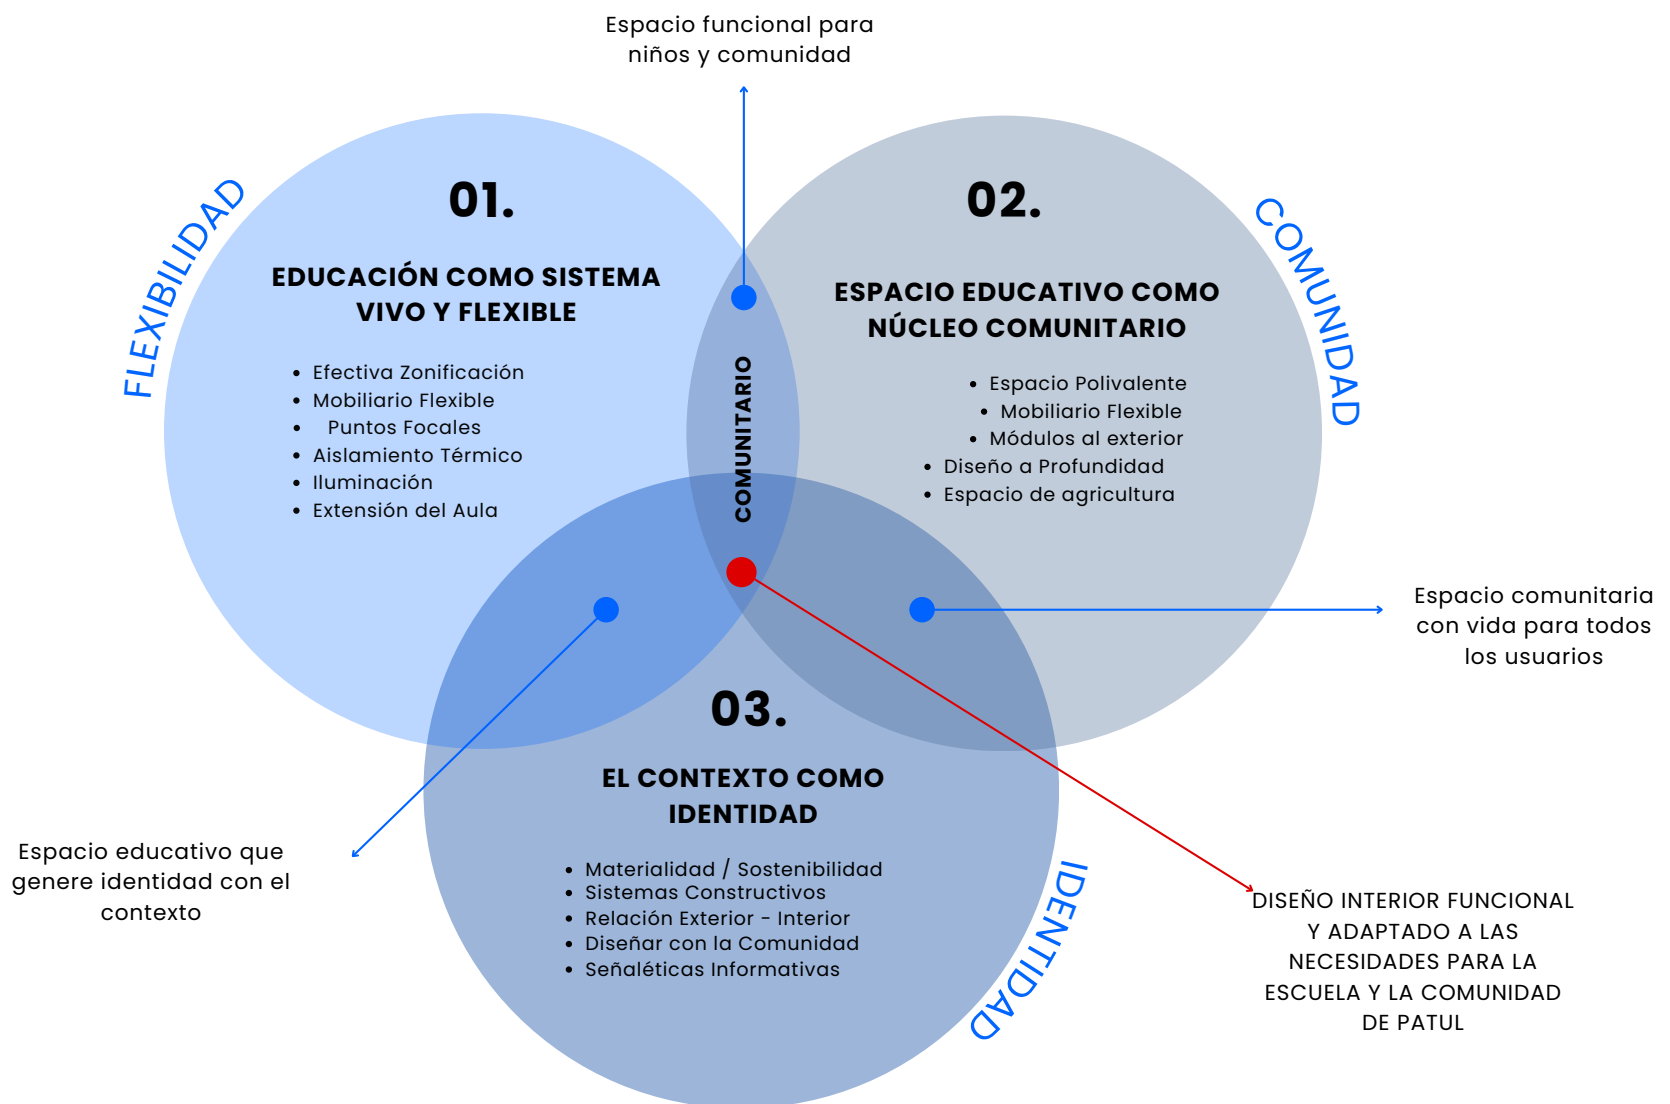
Espacio funcional para niños y comunidad

FLEXIBILIDAD

01.

EDUCACIÓN COMO SISTEMA VIVO Y FLEXIBLE

- Efectiva Zonificación
- Mobiliario Flexible
- Puntos Focales
- Aislamiento Térmico
- Iluminación
- Extensión del Aula

COMUNITARIO

02.

ESPACIO EDUCATIVO COMO NÚCLEO COMUNITARIO

- Espacio Polivalente
- Mobiliario Flexible
- Módulos al exterior
- Diseño a Profundidad
- Espacio de agricultura

COMUNIDAD

Espacio comunitaria con vida para todos los usuarios

03.

EL CONTEXTO COMO IDENTIDAD

- Materialidad / Sostenibilidad
- Sistemas Constructivos
- Relación Exterior - Interior
- Diseñar con la Comunidad
- Señaléticas Informativas

IDENTIDAD

Espacio educativo que genere identidad con el contexto

DISEÑO INTERIOR FUNCIONAL Y ADAPTADO A LAS NECESIDADES PARA LA ESCUELA Y LA COMUNIDAD DE PATUL